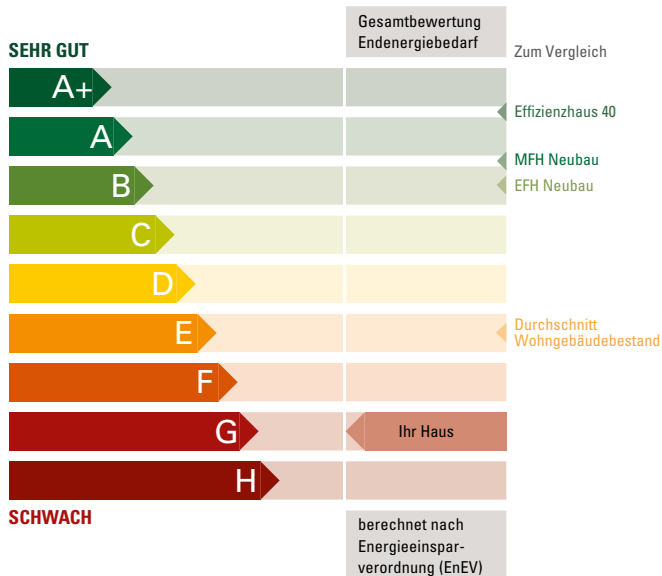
Gesamtbewertung Endenergiebedarf

SEHR GUT

Zum Vergleich

A+

A

Effizienzhaus 40

MFH Neubau

B

EFH Neubau

C

D

E

Durchschnitt Wohngebäudebestand

F

G

Ihr Haus

H

SCHWACH

berechnet nach Energieeinsparverordnung (EnEV)